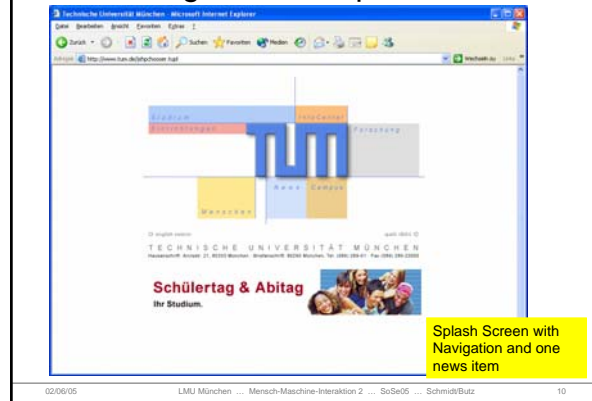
Technische Universität München - Microsoft Internet Explorer

Datei Bearbeiten Ansicht Favoriten Extras ?

Zurück Suchen Favoriten Medien

Adresse http://www.tum.de/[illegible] Wechseln zu Links

Studium
Einrichtungen
InfoCenter
Forschung
News
Campus
Menschen

TECHNISCHE UNIVERSITÄT MÜNCHEN

Schülertag & Abitag
Ihr Studium.

Splash Screen with Navigation and one news item

02/06/05 LMU München … Mensch-Maschine-Interaktion 2 … SoSe05 … Schmidt/Butz 10